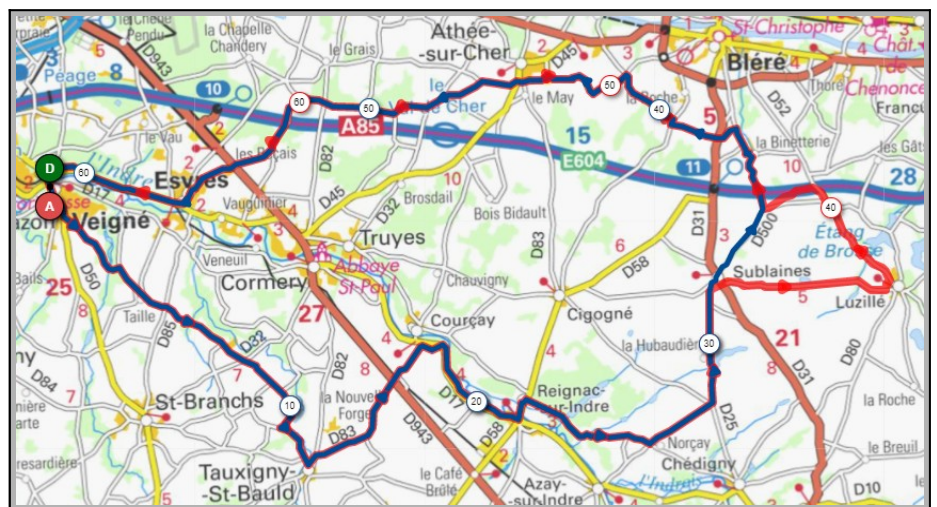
le Chêne Pendu
la Chapelle Chandery
le Grais
Athée-sur-Cher
St-Christophe
Chât.de Chenonce
Bléré
Péage
8
D943
10
le Cher
le May
la Roche
Thoré
Franc
60
50
50
40
A85
15
E604
11
la Binetterie
les Gâts
le Vau
les Piçais
D82
D52
D
60
A
Esvres
D17
Vaugourdier
D45
D32
Brosdail
10
28
Veigné
Bois Bidault
D31
D500
40
Etang de Bro
Truyes
Abbaye St-Paul
D83
6
Veneuil
D58
Sublaines
Luzillé
25
Cormery
27
Chauvigny
5
D50
Taille
Courçay
Cigogné
21
D85
D32
la Hubaudière
30
D80
D84
7
St-Branchs
10
la Nouvelle Forge
D82
D83
D943
D17
20
Reignac-sur-Indre
D58
D25
D31
la Roche
Norçay
le Breuil
Chédigny
Tauxigny-St-Bauld
le Café Brûlé
Azay-sur-Indre
l'Indrois
D10